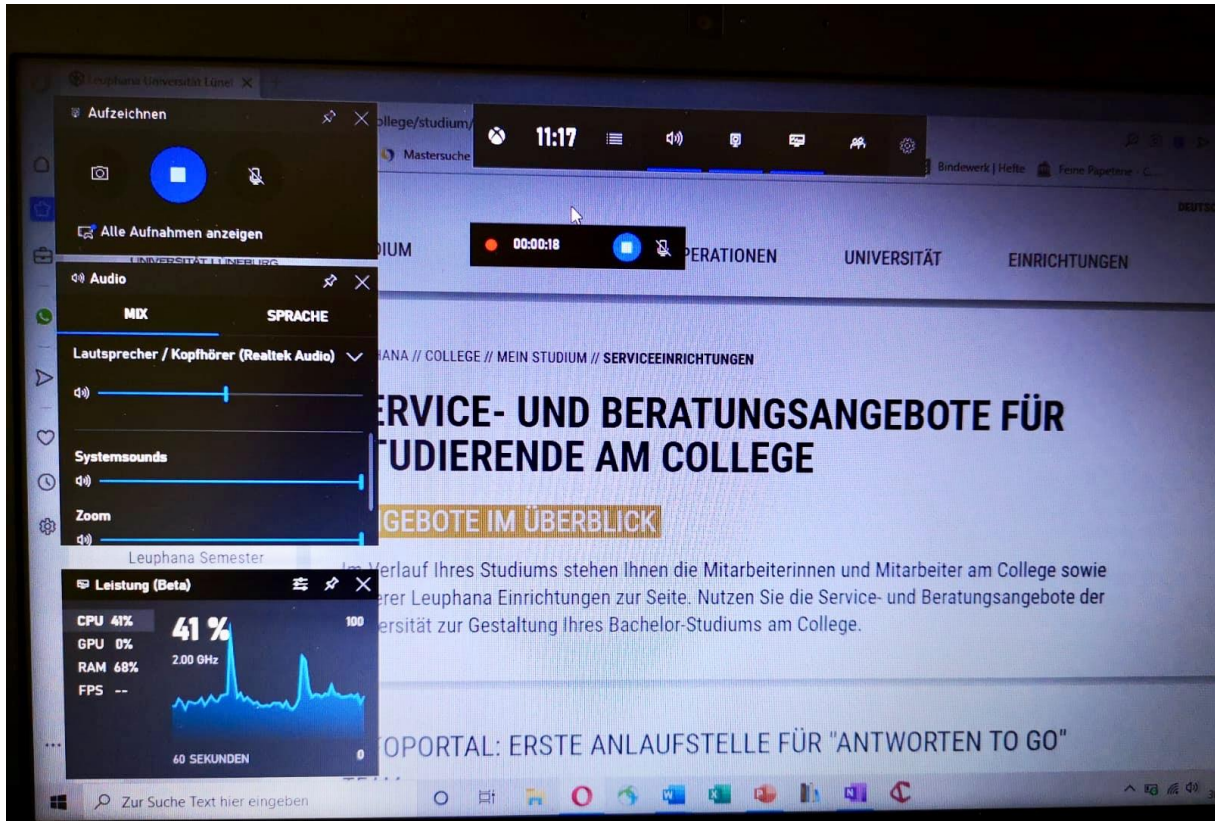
Leuphana Universität Lünel

Aufzeichnen

Alle Aufnahmen anzeigen

UNIVERSITÄT LÜNEBURG

Audio

MIX

SPRACHE

Lautsprecher / Kopfhörer (Realtek Audio)

Systemsounds

Zoom

Leuphana Semester

Leistung (Beta)

CPU 41%

GPU 0%

RAM 68%

FPS --

41 %

2.00 GHz

100

60 SEKUNDEN

0

ollege/studium/

Mastersuche

11:17

Bindewerk | Hefte

Feine Papeterie - C...

DEUTS

00:00:18

DIUM

PERATIONEN

UNIVERSITÄT

EINRICHTUNGEN

HANA // COLLEGE // MEIN STUDIUM // SERVICEEINRICHTUNGEN

ERVICE- UND BERATUNGSANGEBOTE FÜR TUDIERENDE AM COLLEGE

GEBOTE IM ÜBERBLICK

Im Verlauf Ihres Studiums stehen Ihnen die Mitarbeiterinnen und Mitarbeiter am College sowie erer Leuphana Einrichtungen zur Seite. Nutzen Sie die Service- und Beratungsangebote der ersität zur Gestaltung Ihres Bachelor-Studiums am College.

TOPORTAL: ERSTE ANLAUFSTELLE FÜR "ANTWORTEN TO GO"

Zur Suche Text hier eingeben